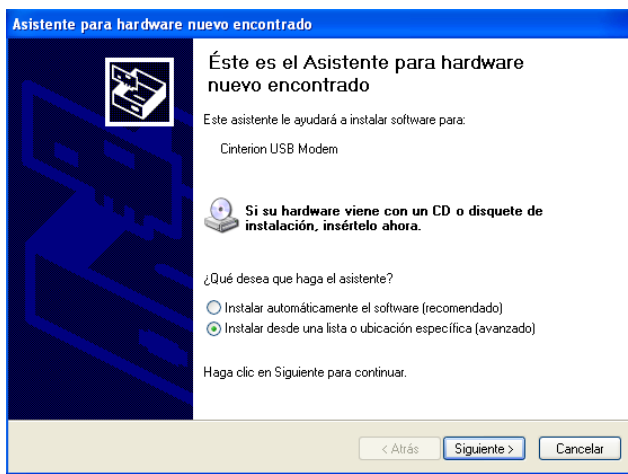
Asistente para hardware nuevo encontrado

Éste es el Asistente para hardware nuevo encontrado

Este asistente le ayudará a instalar software para:

Cinterion USB Modem

Si su hardware viene con un CD o disquete de instalación, insértelo ahora.

¿Qué desea que haga el asistente?

Instalar automáticamente el software (recomendado)

Instalar desde una lista o ubicación específica (avanzado)

Haga clic en Siguiente para continuar.

< Atrás | Siguiente > | Cancelar